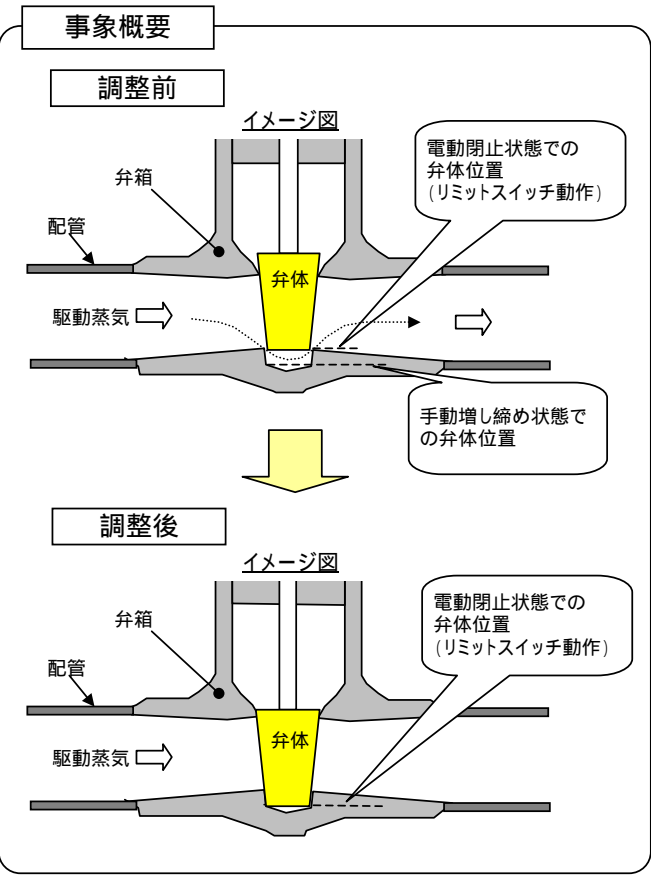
事象概要

調整前

イメージ図

電動閉止状態での弁体位置
（リミットスイッチ動作）

弁箱

配管

弁体

駆動蒸気

手動増し締め状態での弁体位置

調整後

イメージ図

電動閉止状態での弁体位置
（リミットスイッチ動作）

弁箱

配管

弁体

駆動蒸気